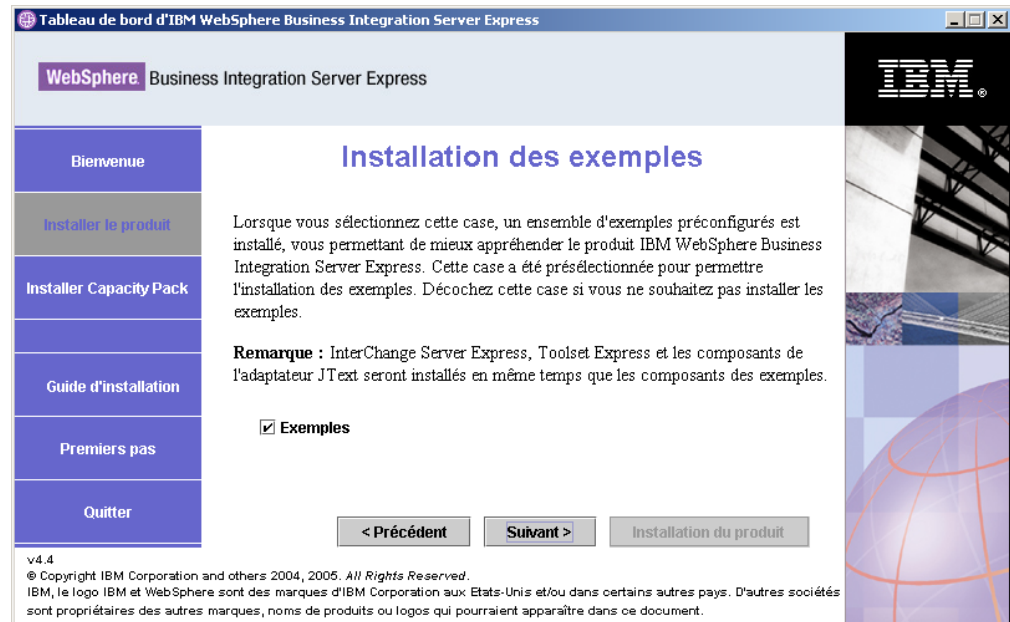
Tableau de bord d'IBM WebSphere Business Integration Server Express

WebSphere. Business Integration Server Express

IBM.

Bienvenue

Installer le produit

Installer Capacity Pack

Guide d'installation

Premiers pas

Quitter

Installation des exemples

Lorsque vous sélectionnez cette case, un ensemble d'exemples préconfigurés est installé, vous permettant de mieux appréhender le produit IBM WebSphere Business Integration Server Express. Cette case a été présélectionnée pour permettre l'installation des exemples. Décochez cette case si vous ne souhaitez pas installer les exemples.

**Remarque :** InterChange Server Express, Toolset Express et les composants de l'adaptateur JText seront installés en même temps que les composants des exemples.

☑ Exemples

< Précédent

Suivant >

Installation du produit

v4.4
© Copyright IBM Corporation and others 2004, 2005. All Rights Reserved.
IBM, le logo IBM et WebSphere sont des marques d'IBM Corporation aux Etats-Unis et/ou dans certains autres pays. D'autres sociétés sont propriétaires des autres marques, noms de produits ou logos qui pourraient apparaître dans ce document.